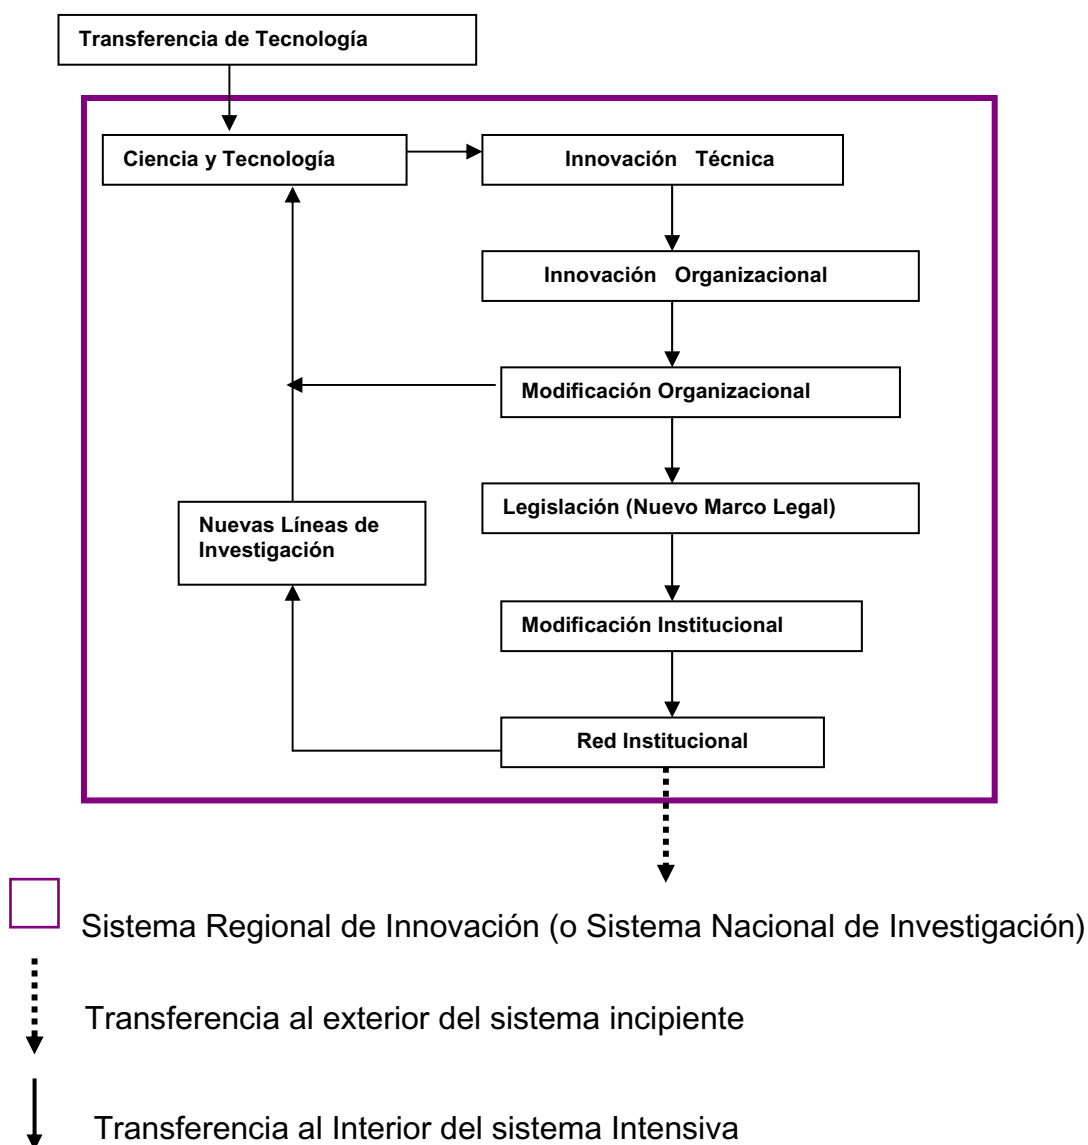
Transferencia de Tecnología

Ciencia y Tecnología

Innovación Técnica

Innovación Organizacional

Modificación Organizacional

Nuevas Líneas de Investigación

Legislación (Nuevo Marco Legal)

Modificación Institucional

Red Institucional

Sistema Regional de Innovación (o Sistema Nacional de Investigación)

Transferencia al exterior del sistema incipiente

Transferencia al Interior del sistema Intensiva